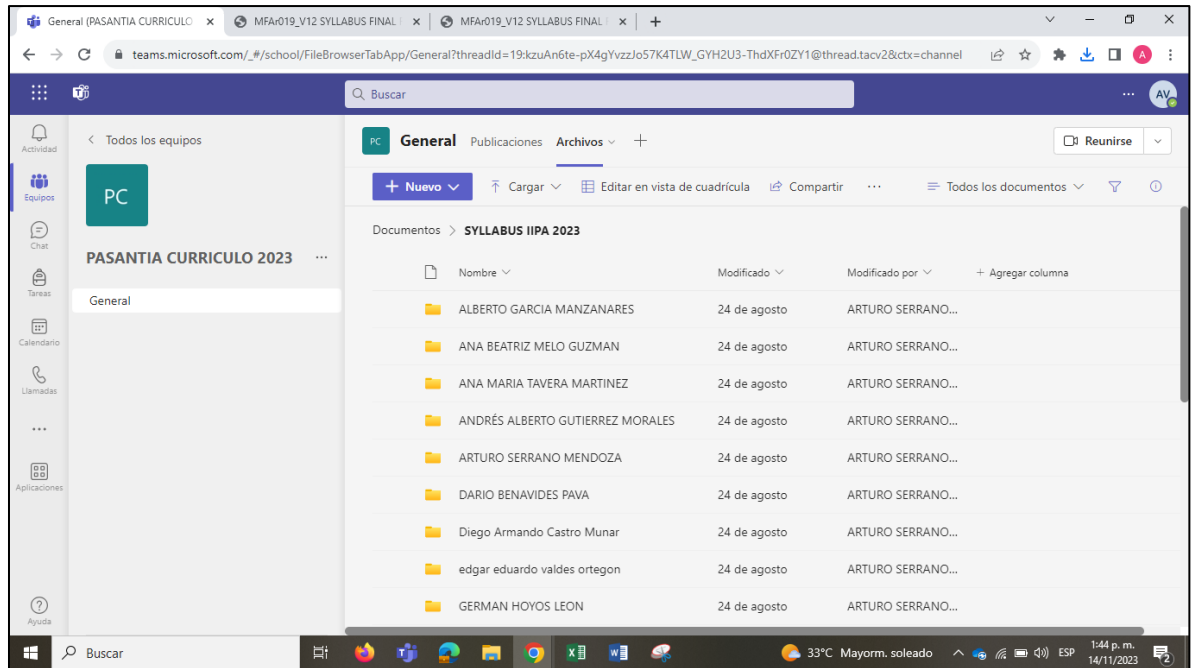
General (PASANTIA CURRICULO ×
MFAr019_V12 SYLLABUS FINAL ×
MFAr019_V12 SYLLABUS FINAL ×
+

teams.microsoft.com/_#/school/FileBrowserTabApp/General?threadId=19:kzuAn6te-pX4gYvzzJo57K4TLW_GYH2U3-ThdXFr0ZY1@thread.tacv2&ctx=channel

Q Buscar

AV

Actividad
Equipos
Chat
Tareas
Calendario
Llamadas
...
Aplicaciones
Ayuda

< Todos los equipos

PC

PASANTIA CURRICULO 2023 ...

General

PC General Publicaciones Archivos +

Reunirse

+ Nuevo
Cargar
Editar en vista de cuadrícula
Compartir
...
Todos los documentos

Documentos > SYLLABUS IIPA 2023

| Nombre | Modificado | Modificado por | + Agregar columna |
|---|---|---|---|
| ALBERTO GARCIA MANZANARES | 24 de agosto | ARTURO SERRANO... | |
| ANA BEATRIZ MELO GUZMAN | 24 de agosto | ARTURO SERRANO... | |
| ANA MARIA TAVERA MARTINEZ | 24 de agosto | ARTURO SERRANO... | |
| ANDRÉS ALBERTO GUTIERREZ MORALES | 24 de agosto | ARTURO SERRANO... | |
| ARTURO SERRANO MENDOZA | 24 de agosto | ARTURO SERRANO... | |
| DARIO BENAVIDES PAVA | 24 de agosto | ARTURO SERRANO... | |
| Diego Armando Castro Munar | 24 de agosto | ARTURO SERRANO... | |
| edgar eduardo valdes ortegon | 24 de agosto | ARTURO SERRANO... | |
| GERMAN HOYOS LEON | 24 de agosto | ARTURO SERRANO... | |

Buscar
33°C Mayorm. soleado
ESP
1:44 p. m.
14/11/2023
2